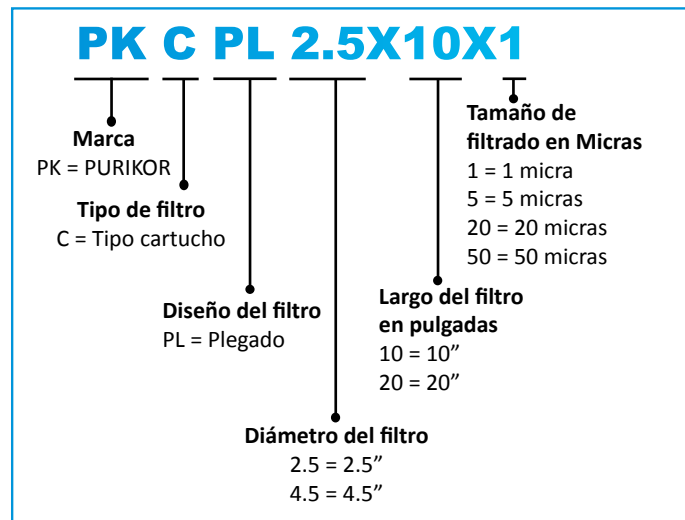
PK C PL 2.5X10X1

Tamaño de filtrado en Micras
1 = 1 micra
5 = 5 micras
20 = 20 micras
50 = 50 micras

Marca
PK = PURIKOR

Tipo de filtro
C = Tipo cartucho

Largo del filtro en pulgadas
10 = 10”
20 = 20”

Diseño del filtro
PL = Plegado

Diámetro del filtro
2.5 = 2.5”
4.5 = 4.5”